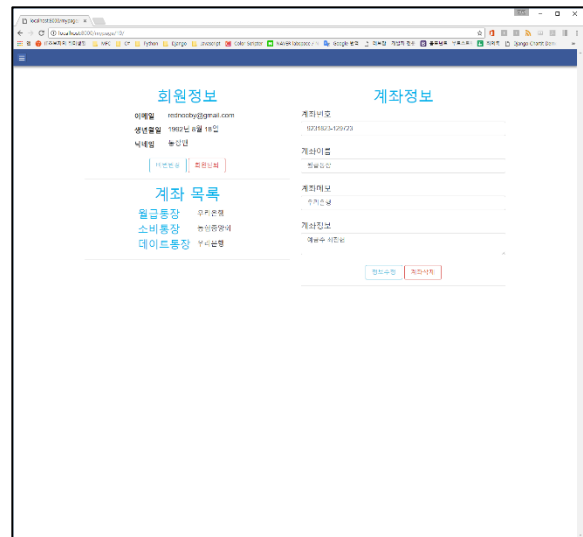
localhost:8000/mypage/ ×

localhost:8000/mypage/10/

회원정보

이메일 mdnooby@gmail.com

생년월일 1992년 8월 18일

닉네임 농심면

저번변경 회원탈퇴

계좌 목록

월급통장 우리은행

소비통장 농심중앙회

데이트통장 우리은행

계좌정보

계좌번호

1231523-129723

계좌이름

월급통장

계좌메모

우리은행

계좌정보

예금주 서준남

정보수정 계좌삭제